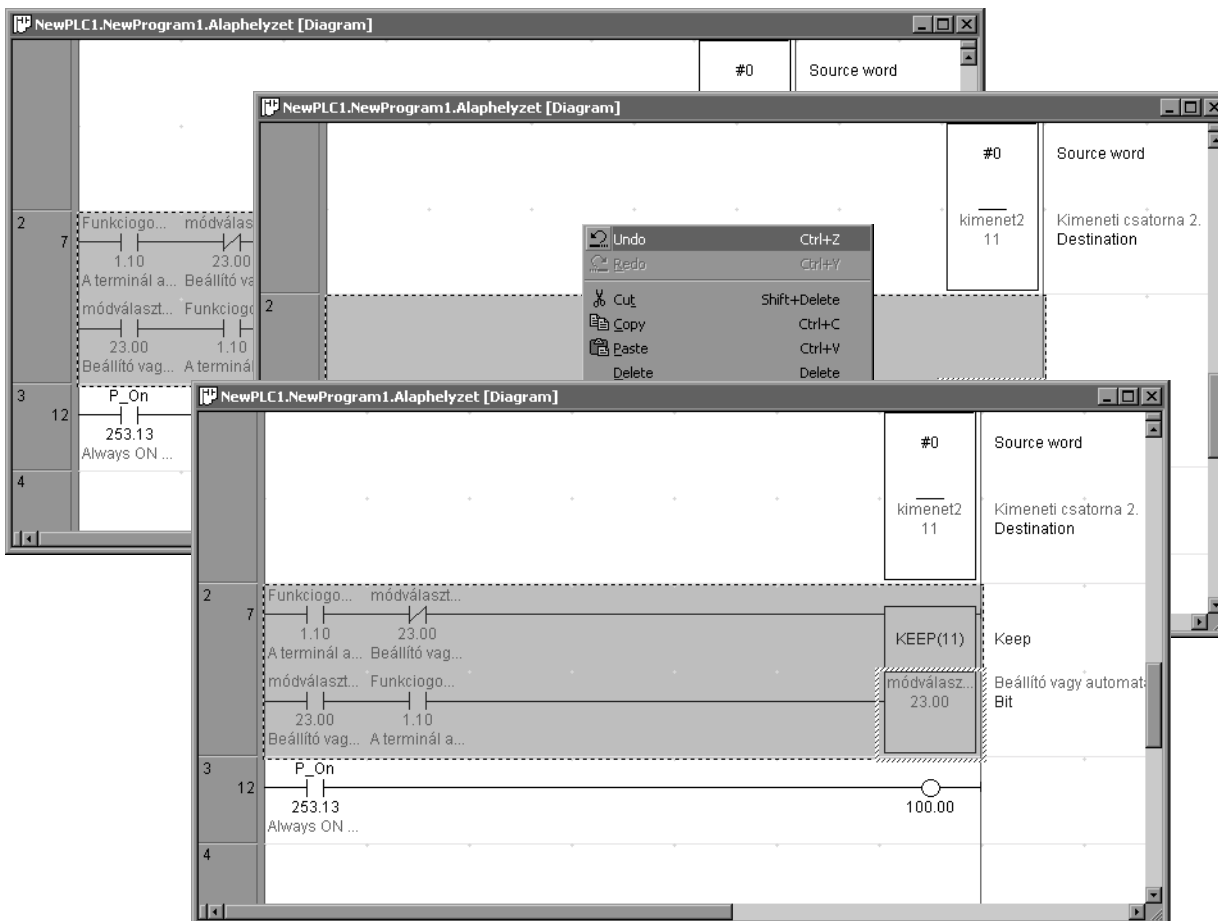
NewPLC1.NewProgram1.Alaphelyzet [Diagram]

#0
Source word

2
7
Funkciogo... módválasz
1.10 23.00
A terminál a... Beállító vag
módválaszt... Funkciogo
23.00 1.10
Beállító vag... A terminál

3
12
P_On
253.13
Always ON ...

4

NewPLC1.NewProgram1.Alaphelyzet [Diagram]

#0
Source word
kimenet2
11
Kimeneti csatorna 2.
Destination

2

Undo Ctrl+Z
Redo Ctrl+Y
Cut Shift+Delete
Copy Ctrl+C
Paste Ctrl+V
Delete Delete

NewPLC1.NewProgram1.Alaphelyzet [Diagram]

#0
Source word
kimenet2
11
Kimeneti csatorna 2.
Destination

2
7
Funkciogo... módválaszt...
1.10 23.00
A terminál a... Beállító vag...
KEEP(11)
Keep
módválaszt... Funkciogo...
23.00 1.10
Beállító vag... A terminál a...
módválasz...
23.00
Beállító vagy automat
Bit

3
12
P_On
253.13
Always ON ...
100.00

4